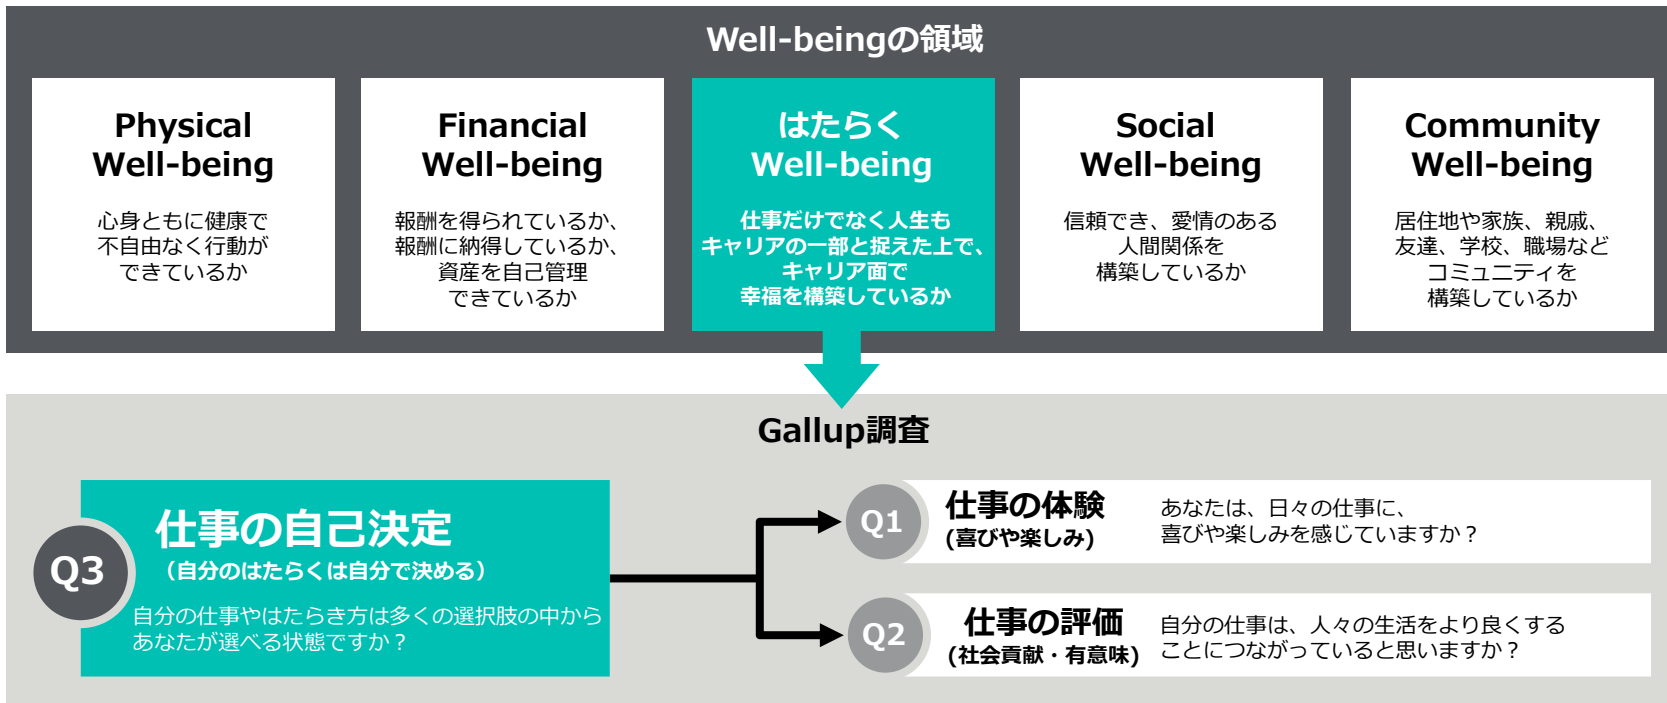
Well-beingの領域

Physical
Well-being

心身ともに健康で
不自由なく行動が
できているか

Financial
Well-being

報酬を得られているか、
報酬に納得しているか、
資産を自己管理
できているか

はたらく
Well-being

仕事だけでなく人生も
キャリアの一部と捉えた上で、
キャリア面で
幸福を構築しているか

Social
Well-being

信頼でき、愛情のある
人間関係を
構築しているか

Community
Well-being

居住地や家族、親戚、
友達、学校、職場など
コミュニティを
構築しているか

Gallup調査

Q3
仕事の自己決定
（自分のはたらくは自分で決める）
自分の仕事やはたらき方は多くの選択肢の中から
あなたが選べる状態ですか？

Q1
仕事の体験
(喜びや楽しみ)
あなたは、日々の仕事に、
喜びや楽しみを感じていますか？

Q2
仕事の評価
(社会貢献・有意味)
自分の仕事は、人々の生活をより良くする
ことにつながっていると思いますか？